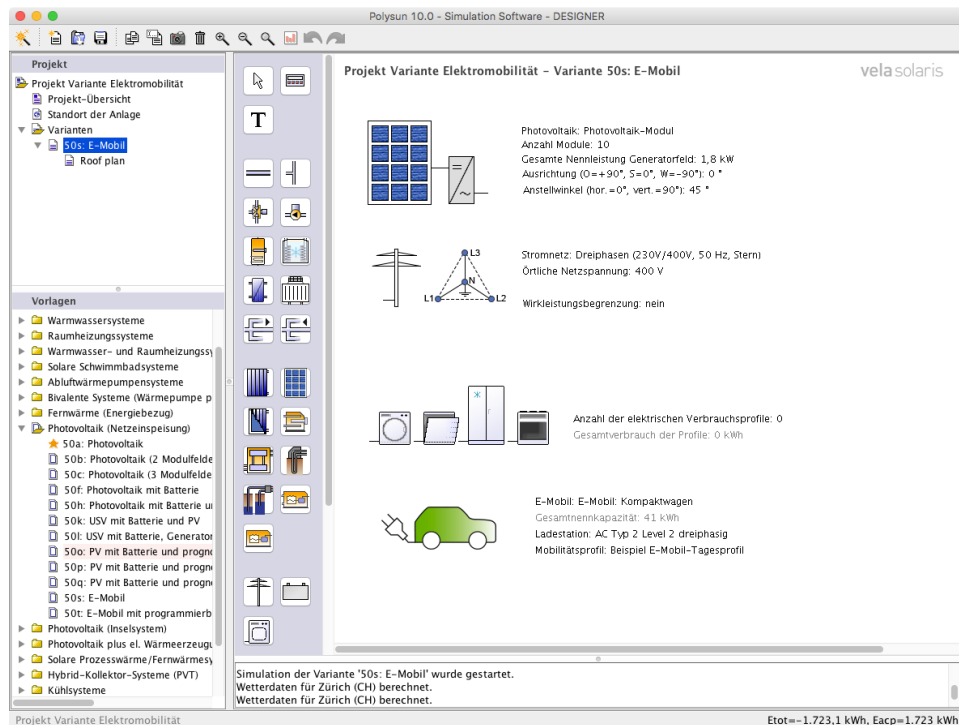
Polysun 10.0 - Simulation Software - DESIGNER

Projekt
Projekt Variante Elektromobilität
Projekt-Übersicht
Standort der Anlage
Varianten
50s: E-Mobil
Roof plan

Vorlagen
Warmwassersysteme
Raumheizungssysteme
Warmwasser- und Raumheizungssy
Solare Schwimmbadsysteme
Abluftwärmepumpensysteme
Bivalente Systeme (Wärmepumpe p
Fernwärme (Energiebezug)
Photovoltaik (Netzeinspeisung)
50a: Photovoltaik
50b: Photovoltaik (2 Modulfelde
50c: Photovoltaik (3 Modulfelde
50f: Photovoltaik mit Batterie
50h: Photovoltaik mit Batterie u
50k: USV mit Batterie und PV
50l: USV mit Batterie, Generator
50o: PV mit Batterie und progn
50p: PV mit Batterie und progn
50q: PV mit Batterie und progn
50s: E-Mobil
50t: E-Mobil mit programmierb
Photovoltaik (Inselsystem)
Photovoltaik plus el. Wärmeerzeug
Solare Prozesswärme/Fernwärmesy
Hybrid-Kollektor-Systeme (PVT)
Kühlsysteme

T

Projekt Variante Elektromobilität - Variante 50s: E-Mobil

velasolaris

Photovoltaik: Photovoltaik-Modul
Anzahl Module: 10
Gesamte Nennleistung Generatorfeld: 1,8 kW
Ausrichtung (O=+90°, S=0°, W=-90°): 0 °
Anstellwinkel (hor.=0°, vert.=90°): 45 °

L3
N
L1
L2
Stromnetz: Dreiphasen (230V/400V, 50 Hz, Stern)
Örtliche Netzspannung: 400 V

Wirkleistungsbegrenzung: nein

Anzahl der elektrischen Verbrauchsprofile: 0
Gesamtverbrauch der Profile: 0 kWh

E-Mobil: E-Mobil: Kompaktwagen
Gesamtnennkapazität: 41 kWh
Ladestation: AC Typ 2 Level 2 dreiphasig
Mobilitätsprofil: Beispiel E-Mobil-Tagesprofil

Simulation der Variante '50s: E-Mobil' wurde gestartet.
Wetterdaten für Zürich (CH) berechnet.
Wetterdaten für Zürich (CH) berechnet.

Projekt Variante Elektromobilität
Etot=-1.723,1 kWh, Eacp=1.723 kWh